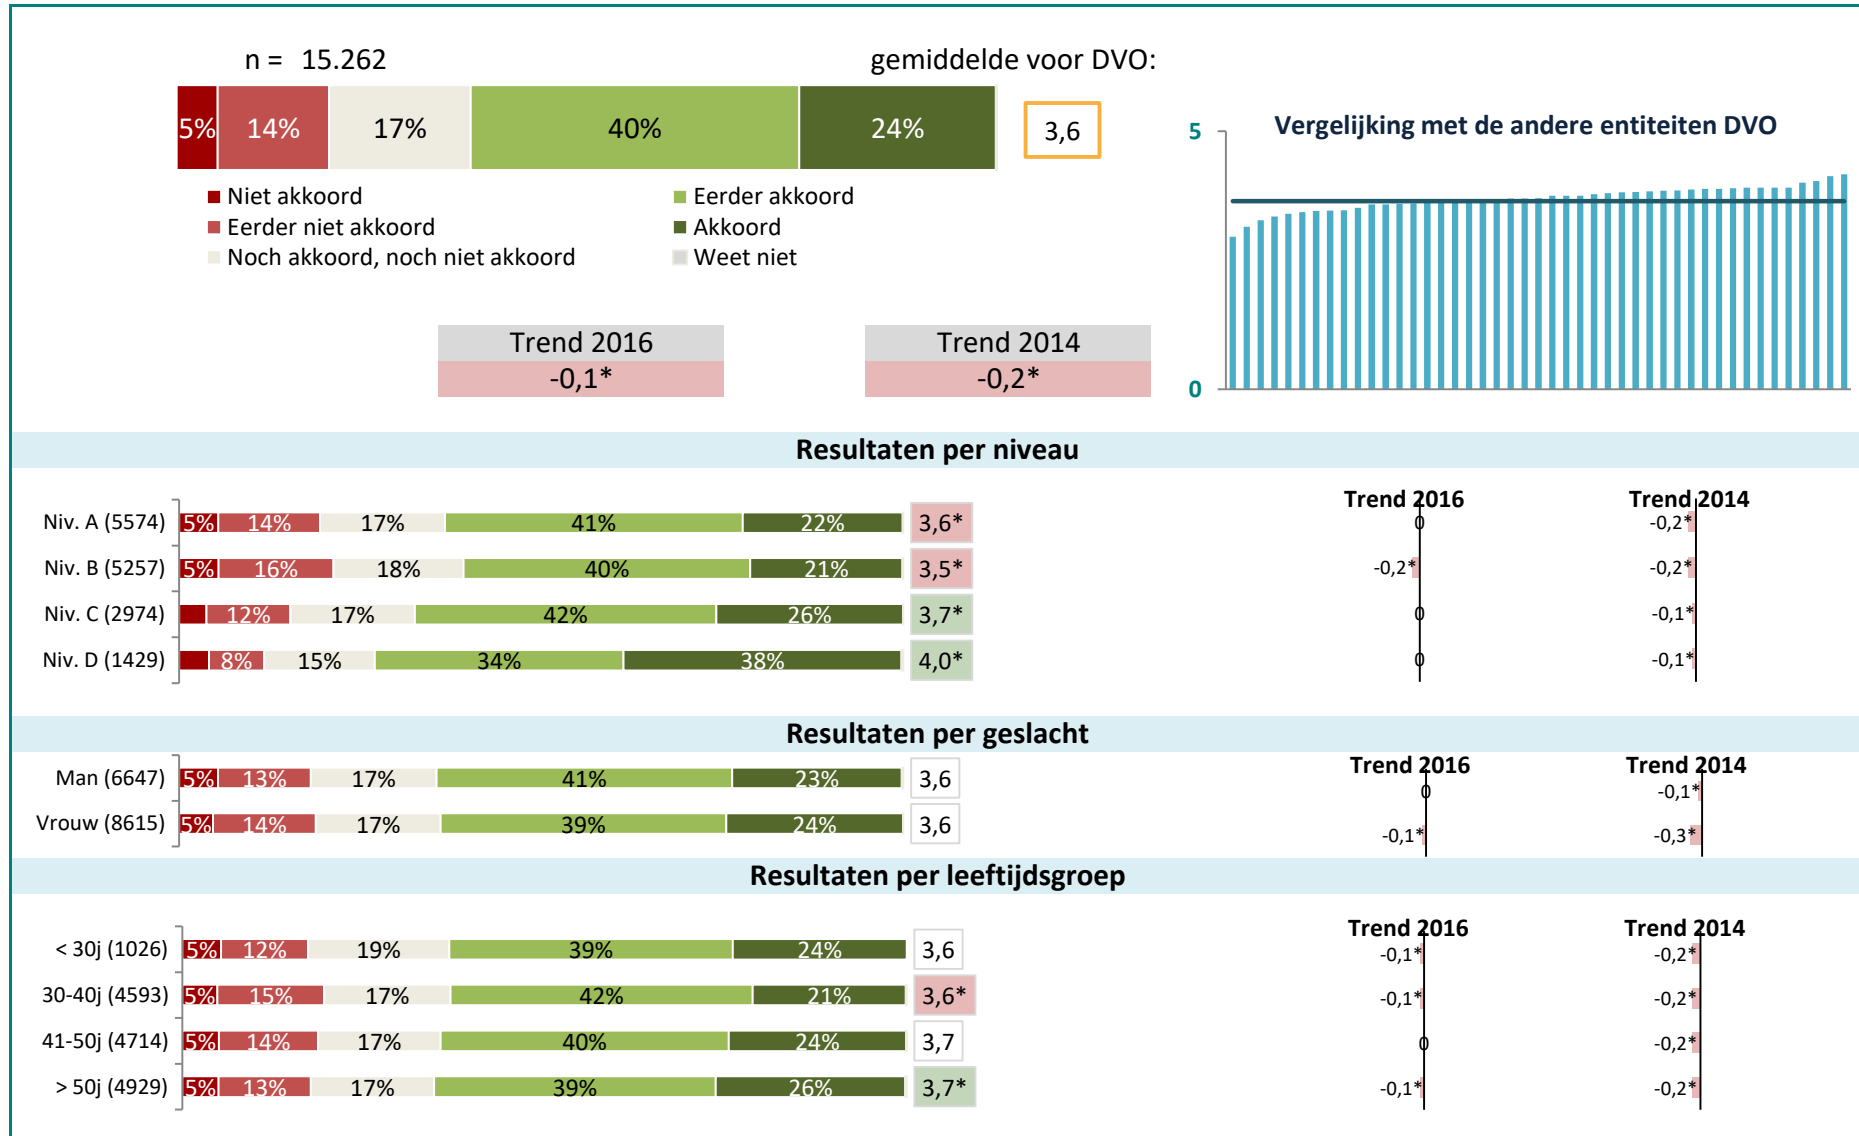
n = 15.262

gemiddelde voor DVO:

| 5% | 14% | 17% | 40% | 24% |
|---|---|---|---|---|

3,6

Niet akkoord
Eerder niet akkoord
Noch akkoord, noch niet akkoord
Eerder akkoord
Akkoord
Weet niet

| Trend 2016 | Trend 2014 |
|---|---|
| -0,1* | -0,2* |

5
Vergelijking met de andere entiteiten DVO
0

Resultaten per niveau

| | | | | | | | Trend 2016 | Trend 2014 |
|---|---|---|---|---|---|---|---|---|
| Niv. A (5574) | 5% | 14% | 17% | 41% | 22% | 3,6* | 0 | -0,2* |
| Niv. B (5257) | 5% | 16% | 18% | 40% | 21% | 3,5* | -0,2* | -0,2* |
| Niv. C (2974) | | 12% | 17% | 42% | 26% | 3,7* | 0 | -0,1* |
| Niv. D (1429) | | 8% | 15% | 34% | 38% | 4,0* | 0 | -0,1* |

Resultaten per geslacht

| | | | | | | | Trend 2016 | Trend 2014 |
|---|---|---|---|---|---|---|---|---|
| Man (6647) | 5% | 13% | 17% | 41% | 23% | 3,6 | 0 | -0,1* |
| Vrouw (8615) | 5% | 14% | 17% | 39% | 24% | 3,6 | -0,1* | -0,3* |

Resultaten per leeftijdsgroep

| | | | | | | | Trend 2016 | Trend 2014 |
|---|---|---|---|---|---|---|---|---|
| < 30j (1026) | 5% | 12% | 19% | 39% | 24% | 3,6 | -0,1* | -0,2* |
| 30-40j (4593) | 5% | 15% | 17% | 42% | 21% | 3,6* | -0,1* | -0,2* |
| 41-50j (4714) | 5% | 14% | 17% | 40% | 24% | 3,7 | 0 | -0,2* |
| > 50j (4929) | 5% | 13% | 17% | 39% | 26% | 3,7* | -0,1* | -0,2* |